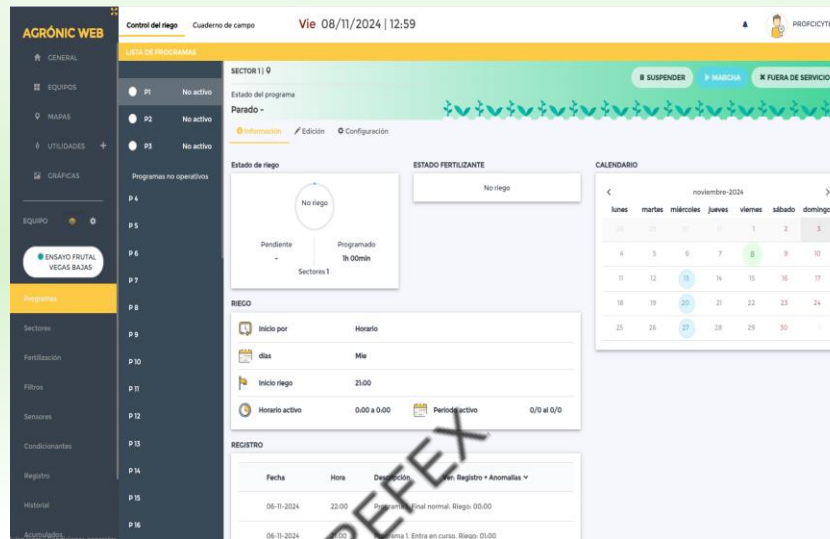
AGRÓNIC WEB

Control del riego Cuaderno de campo Vie 08/11/2024 | 12:59 PROFCICYT

GENERAL
EQUIPOS
MAPAS
UTILIDADES
GRÁFICAS

EQUIPO

ENSAYO FRUTAL VEGAS BAJAS

Programas
Sectores
Fertilización
Filtros
Sensores
Condicionantes
Registro
Historial
Acumulados

LISTA DE PROGRAMAS

P1 No activo
P2 No activo
P3 No activo
Programas no operativos
P4
P5
P6
P7
P8
P9
P10
P11
P12
P13
P14
P15
P16

SECTOR 1 |
Estado del programa
Parado -

SUSPENDER MARCHA FUERA DE SERVICIO

Información Edición Configuración

Estado de riego
No riego
Pendiente
-
Programado
1h 00min
Sectores 1

ESTADO FERTILIZANTE
No riego

CALENDARIO
noviembre-2024

| lunes | martes | miércoles | jueves | viernes | sábado | domingo |
|---|---|---|---|---|---|---|
| 28 | 29 | 30 | 31 | 1 | 2 | 3 |
| 4 | 5 | 6 | 7 | 8 | 9 | 10 |
| 11 | 12 | 13 | 14 | 15 | 16 | 17 |
| 18 | 19 | 20 | 21 | 22 | 23 | 24 |
| 25 | 26 | 27 | 28 | 29 | 30 | 1 |

RIEGO
Inicio por Horario
días Mie
Inicio riego 21:00
Horario activo 0:00 a 0:00 Período activo 0/0 al 0/0

REGISTRO

| Fecha | Hora | Descripción | Ver: Registro + Anomalías |
|---|---|---|---|
| 06-11-2024 | 22:00 | Programa 1. Final normal. Riego: 00:00 | |
| 06-11-2024 | 21:00 | Programa 1. Entra en curso. Riego: 01:00 | |

PREFEX